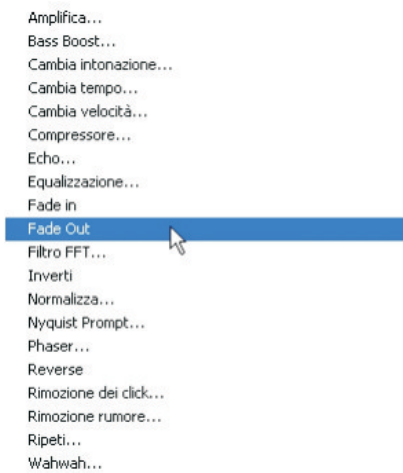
Amplifica...
Bass Boost...
Cambia intonazione...
Cambia tempo...
Cambia velocità...
Compressore...
Echo...
Equalizzazione...
Fade in
Fade Out
Filtro FFT...
Inverti
Normalizza...
Nyquist Prompt...
Phaser...
Reverse
Rimozione dei click...
Rimozione rumore...
Ripeti...
Wahwah...